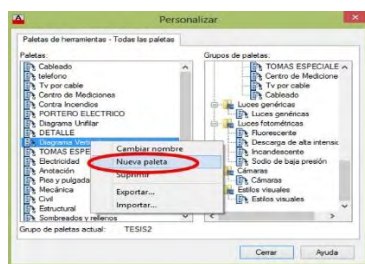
Personalizar

Paletas de herramientas - Todas las paletas

Paletas:
Cableado
telefono
Tv por cable
Centro de Mediciones
Contra Incendios
PORTERO ELECTRICO
Diagrama Unifilar
DETALLE
Diagrama Verti
TOMAS ESPE
Electricidad
Anotación
Pies y pulgada
Mecánica
Civil
Estructural
Sombreados y rellenos

Cambiar nombre
Nueva paleta
Suprimir
Exportar...
Importar...

Grupos de paletas:
TOMAS ESPECIALE
Centro de Medicione
Tv por cable
Cableado
Luces genéricas
Luces genéricas
Luces fotométricas
Fluorescente
Descarga de alta intensi
Incandescente
Sodio de baja presión
Cámaras
Cámaras
Estilos visuales
Estilos visuales

Grupo de paletas actual: TESIS2

Cerrar
Ayuda